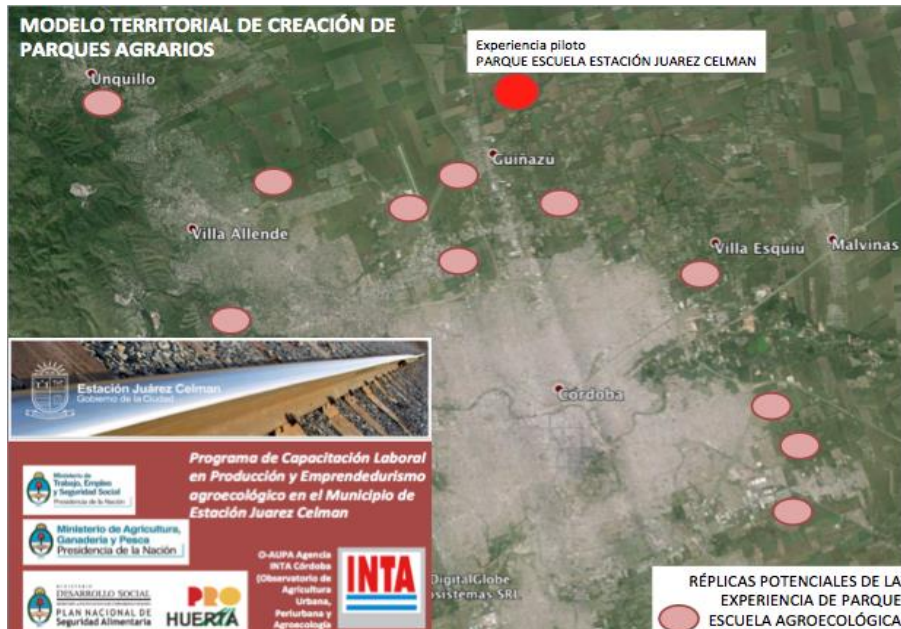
MODELO TERRITORIAL DE CREACIÓN DE PARQUES AGRARIOS

Experiencia piloto
PARQUE ESCUELA ESTACIÓN JUAREZ CELMAN

Unquillo

Guiñazu

Villa Allende

Villa Esquiu

Malvinas

Córdoba

Estación Juárez Celman
Gobierno de la Ciudad

Programa de Capacitación Laboral en Producción y Emprendedurismo agroecológico en el Municipio de Estación Juarez Celman

Ministerio de Trabajo, Empleo y Seguridad Social
Presidencia de la Nación

Ministerio de Agricultura, Ganadería y Pesca
Presidencia de la Nación

MINISTERIO DESARROLLO SOCIAL
PLAN NACIONAL DE Seguridad Alimentaria

PRO HUERTA

O-AUPA Agencia INTA Córdoba (Observatorio de Agricultura Urbana, Periurbana y Agroecología

INTA

DigitalGlobe
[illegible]sistemas SRL

RÉPLICAS POTENCIALES DE LA EXPERIENCIA DE PARQUE ESCUELA AGROECOLÓGICA